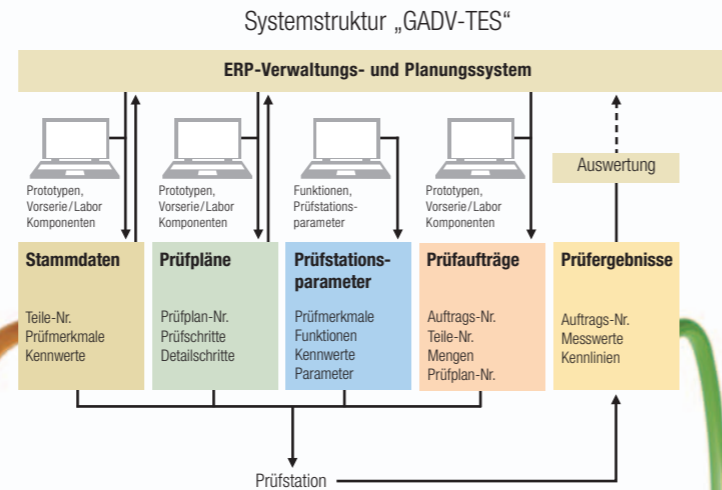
Systemstruktur „GADV-TES“

ERP-Verwaltungs- und Planungssystem

Prototypen, Vorserie/Labor Komponenten

Prototypen, Vorserie/Labor Komponenten

Funktionen, Prüfstations-parameter

Prototypen, Vorserie/Labor Komponenten

Auswertung

Stammdaten

Teile-Nr.
Prüfmerkmale
Kennwerte

Prüfpläne

Prüfplan-Nr.
Prüfschritte
Detailschritte

Prüfstationsparameter

Prüfmerkmale
Funktionen
Kennwerte
Parameter

Prüfaufträge

Auftrags-Nr.
Teile-Nr.
Mengen
Prüfplan-Nr.

Prüfergebnisse

Auftrags-Nr.
Messwerte
Kennlinien

Prüfstation